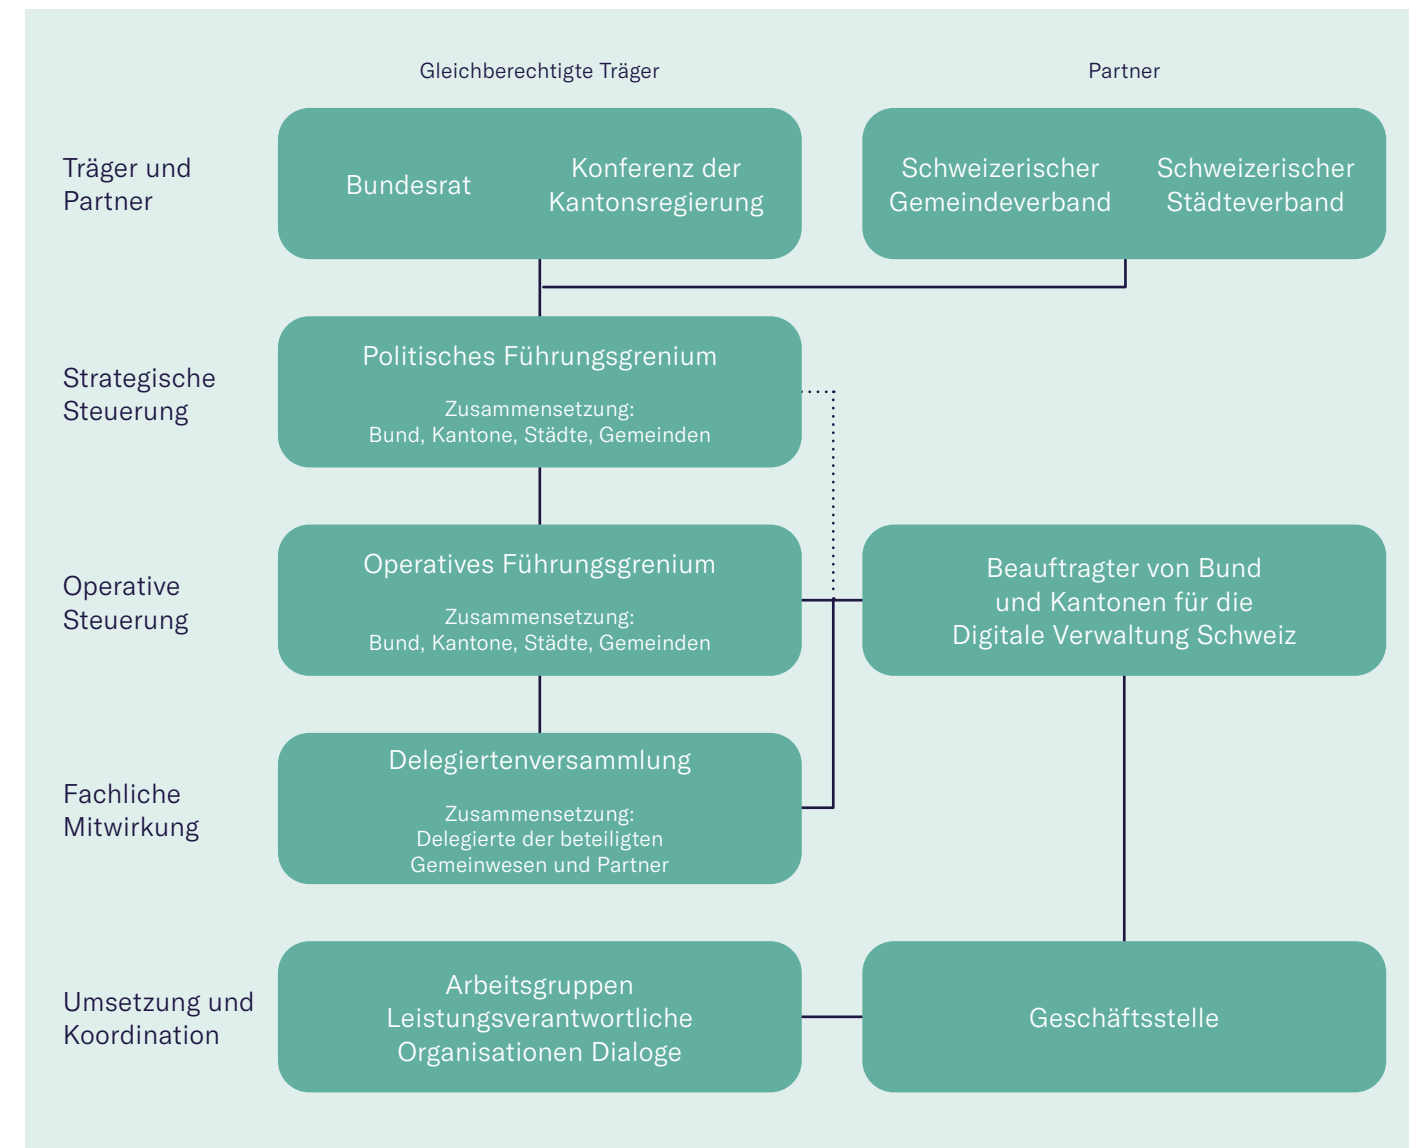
Gleichberechtigte Träger

Partner

Träger und Partner

Bundesrat

Konferenz der Kantonsregierung

Schweizerischer Gemeindeverband

Schweizerischer Städteverband

Strategische Steuerung

Politisches Führungsgrenium

Zusammensetzung:
Bund, Kantone, Städte, Gemeinden

Operative Steuerung

Operatives Führungsgrenium

Zusammensetzung:
Bund, Kantone, Städte, Gemeinden

Beauftragter von Bund und Kantonen für die Digitale Verwaltung Schweiz

Fachliche Mitwirkung

Delegiertenversammlung

Zusammensetzung:
Delegierte der beteiligten Gemeinwesen und Partner

Umsetzung und Koordination

Arbeitsgruppen
Leistungsverantwortliche
Organisationen Dialoge

Geschäftsstelle